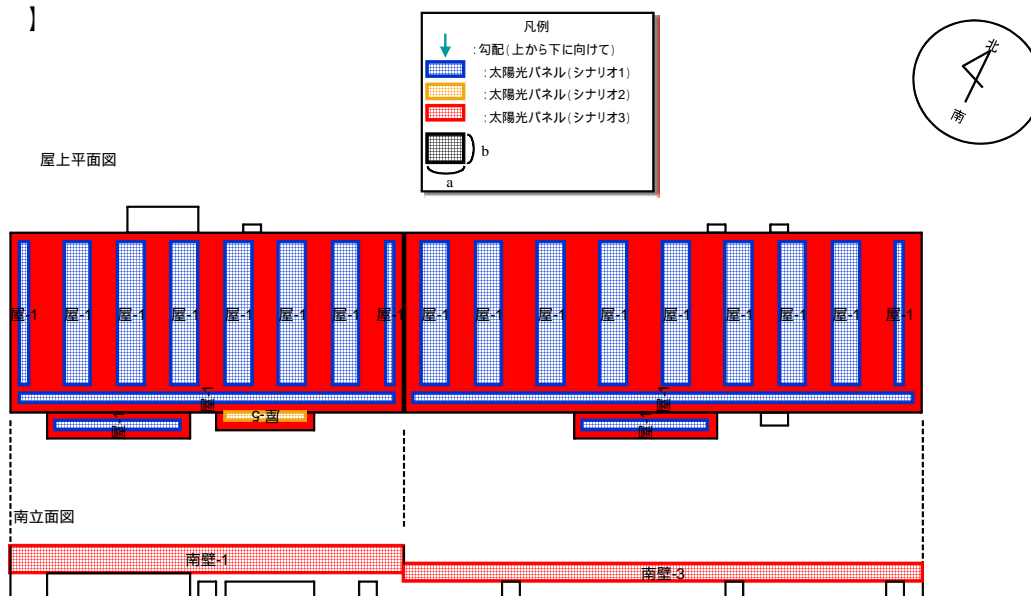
】

凡例
：勾配（上から下に向けて）
：太陽光パネル（シナリオ1）
：太陽光パネル（シナリオ2）
：太陽光パネル（シナリオ3）
b
a

北
南

屋上平面図

屋-1 屋-1 屋-1 屋-1 屋-1 屋-1 屋-1 屋-1 屋-1 屋-1 屋-1 屋-1 屋-1 屋-1 屋-1 屋-1 屋-1

屋-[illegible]
屋-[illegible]
屋-5
屋-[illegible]
屋-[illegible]

南立面図

南壁-1
南壁-3